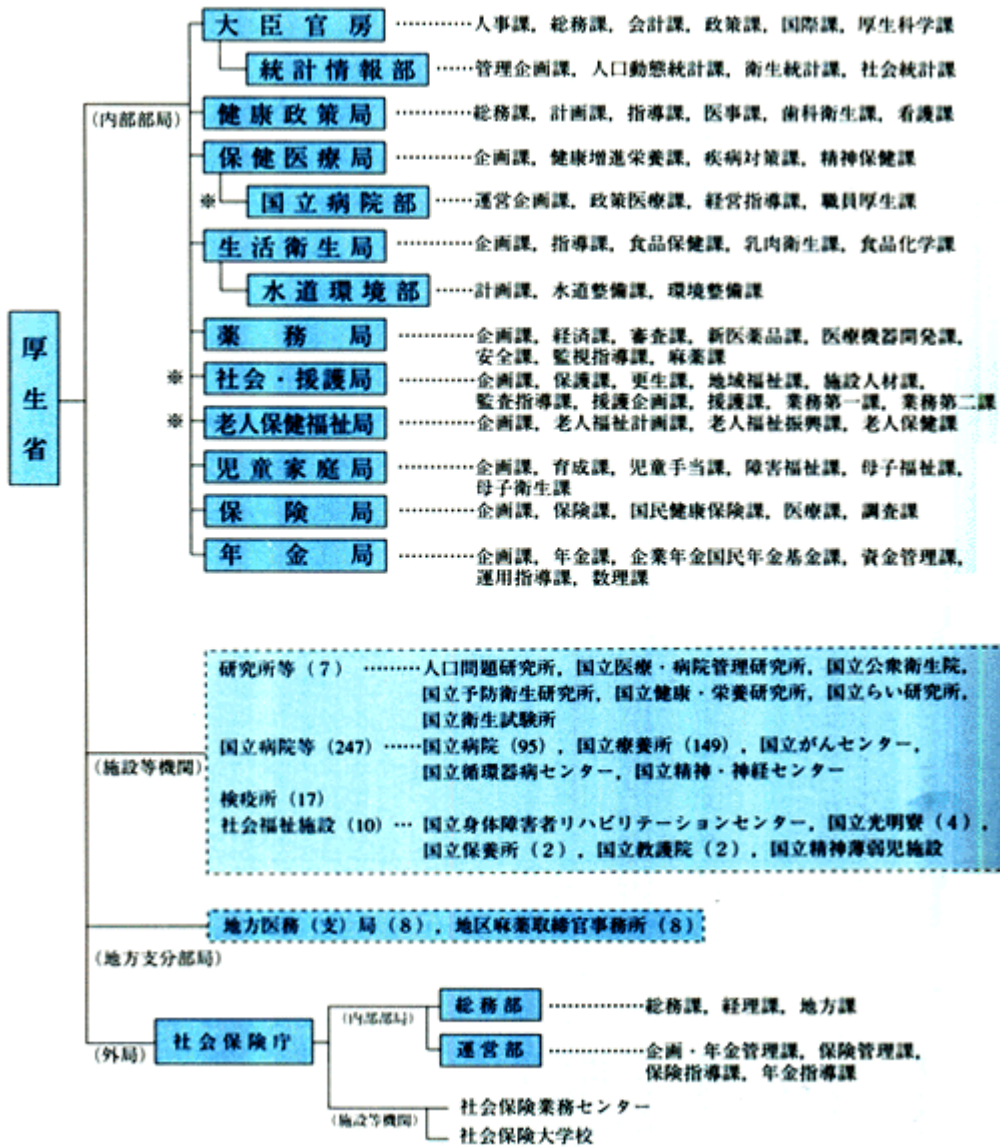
厚生省

（内部部局）

大臣官房 ……人事課，総務課，会計課，政策課，国際課，厚生科学課

統計情報部 ……管理企画課，人口動態統計課，衛生統計課，社会統計課

健康政策局 ……総務課，計画課，指導課，医事課，歯科衛生課，看護課

保健医療局 ……企画課，健康増進栄養課，疾病対策課，精神保健課

※ 国立病院部 ……運営企画課，政策医療課，経営指導課，職員厚生課

生活衛生局 ……企画課，指導課，食品保健課，乳肉衛生課，食品化学課

水道環境部 ……計画課，水道整備課，環境整備課

薬務局 ……企画課，経済課，審査課，新医薬品課，医療機器開発課，安全課，監視指導課，麻薬課

※ 社会・援護局 ……企画課，保護課，更生課，地域福祉課，施設人材課，監査指導課，援護企画課，援護課，業務第一課，業務第二課

※ 老人保健福祉局 ……企画課，老人福祉計画課，老人福祉振興課，老人保健課

児童家庭局 ……企画課，育成課，児童手当課，障害福祉課，母子福祉課，母子衛生課

保険局 ……企画課，保険課，国民健康保険課，医療課，調査課

年金局 ……企画課，年金課，企業年金国民年金基金課，資金管理課，運用指導課，数理課

（施設等機関）

研究所等（7） ……人口問題研究所，国立医療・病院管理研究所，国立公衆衛生院，国立予防衛生研究所，国立健康・栄養研究所，国立らい研究所，国立衛生試験所

国立病院等（247）……国立病院（95），国立療養所（149），国立がんセンター，国立循環器病センター，国立精神・神経センター

検疫所（17）

社会福祉施設（10）… 国立身体障害者リハビリテーションセンター，国立光明寮（4），国立保養所（2），国立教護院（2），国立精神薄弱児施設

地方医務（支）局（8），地区麻薬取締官事務所（8）

（地方支分部局）

（外局）

社会保険庁

（内部部局）

総務部 ……総務課，経理課，地方課

運営部 ……企画・年金管理課，保険管理課，保険指導課，年金指導課

（施設等機関）

社会保険業務センター

社会保険大学校